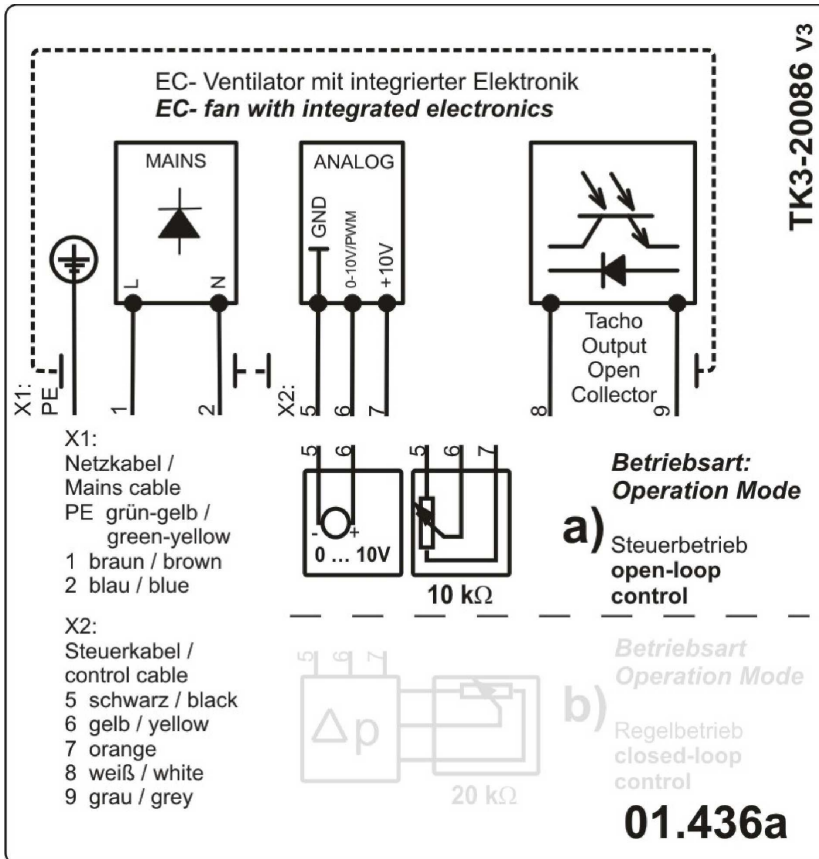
TK3-20086 V3

EC- Ventilator mit integrierter Elektronik
**EC- fan with integrated electronics**

MAINS

L N

ANALOG

GND 0-10V/PWM +10V

Tacho Output Open Collector

X1: PE 1 2

X2: 5 6 7 8 9

X1:
Netzkabel / Mains cable
PE grün-gelb / green-yellow
1 braun / brown
2 blau / blue

5 6
- +
0 … 10V

5 6 7
10 kΩ

**Betriebsart: Operation Mode**

a) Steuerbetrieb
**open-loop control**

X2:
Steuerkabel / control cable
5 schwarz / black
6 gelb / yellow
7 orange
8 weiß / white
9 grau / grey

5 6 7
Δp
20 kΩ

**Betriebsart Operation Mode**

b) Regelbetrieb
**closed-loop control**

01.436a